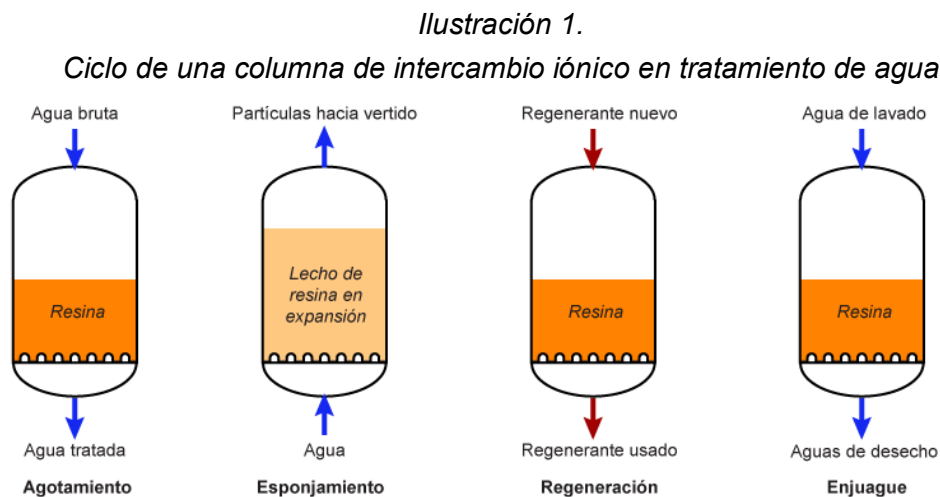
Ilustración 1.
Ciclo de una columna de intercambio iónico en tratamiento de agua

Agua bruta
Resina
Agua tratada
Agotamiento

Partículas hacia vertido
Lecho de resina en expansión
Agua
Esponjamiento

Regenerante nuevo
Resina
Regenerante usado
Regeneración

Agua de lavado
Resina
Aguas de desecho
Enjuague